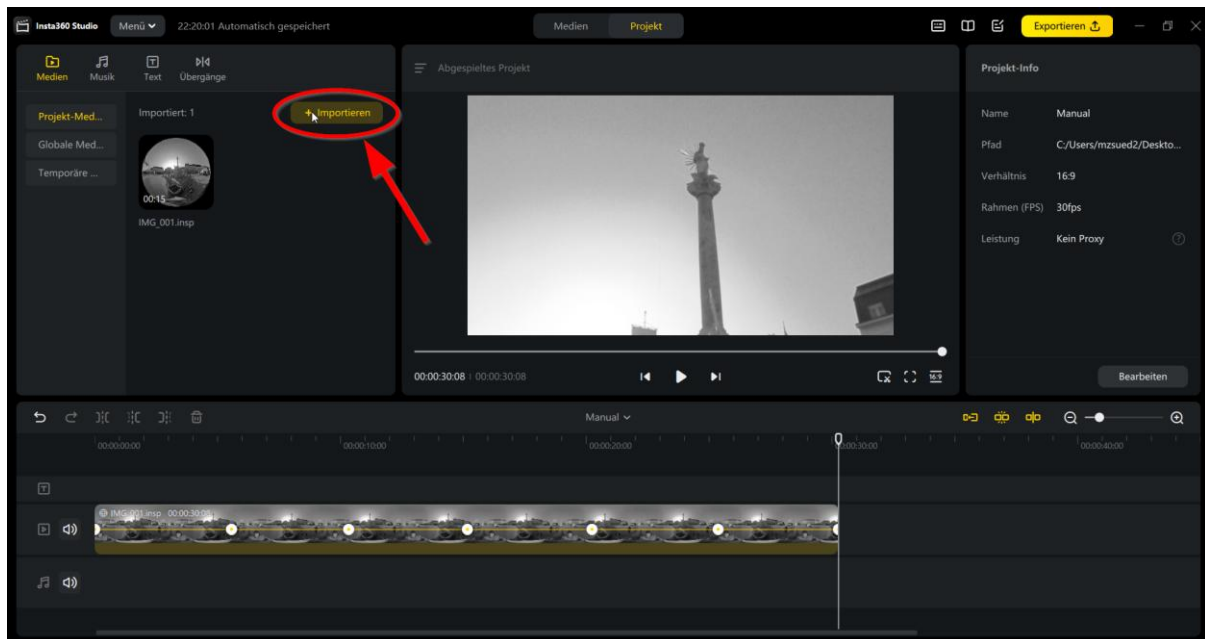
Insta360 Studio Menü 22:20:01 Automatisch gespeichert

Medien Projekt

Exportieren

Medien Musik Text Übergänge

Projekt-Med... Globale Med... Temporäre ...

Importiert: 1

+ Importieren

00:15
IMG_001.insp

Abgespieltes Projekt

00:00:30:08 | 00:00:30:08

Projekt-Info

Name Manual
Pfad C:/Users/mzsued2/Deskto...
Verhältnis 16:9
Rahmen (FPS) 30fps
Leistung Kein Proxy

Bearbeiten

Manual

00:00:00:00 00:00:10:00 00:00:20:00 00:00:30:00 00:00:40:00

IMG_001.insp 00:00:30:08